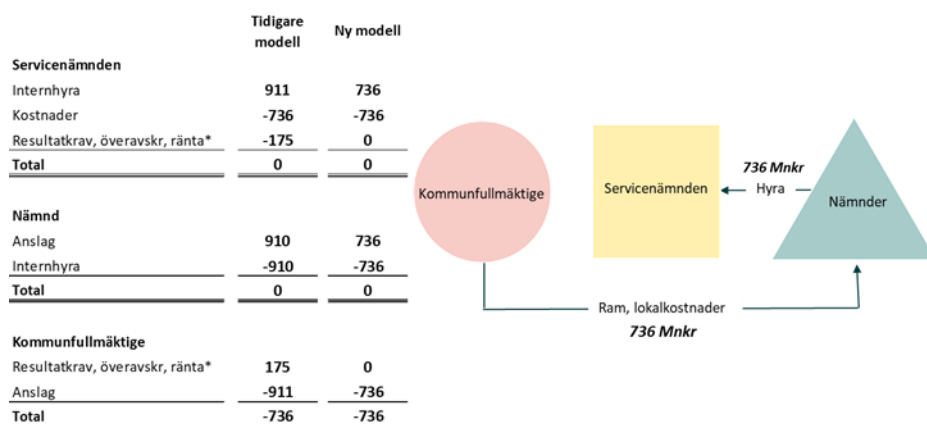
| | Tidigare modell | Ny modell |
|---|---|---|
| **Servicenämnden** | | |
| Internhyra | 911 | 736 |
| Kostnader | -736 | -736 |
| Resultatkrav, överavskr, ränta* | -175 | 0 |
| **Total** | 0 | 0 |
| | | |
| **Nämnd** | | |
| Anslag | 910 | 736 |
| Internhyra | -910 | -736 |
| **Total** | 0 | 0 |
| | | |
| **Kommunfullmäktige** | | |
| Resultatkrav, överavskr, ränta* | 175 | 0 |
| Anslag | -911 | -736 |
| **Total** | -736 | -736 |

Kommunfullmäktige

Servicenämnden

**736 Mnkr**
Hyra

Nämnder

Ram, lokalkostnader
**736 Mnkr**